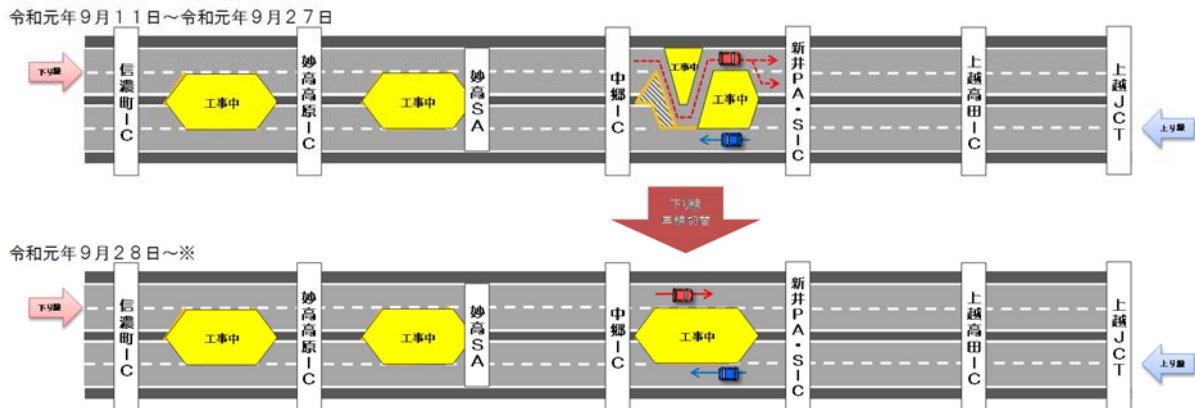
令和元年９月１１日～令和元年９月２７日

下り線

信濃町IC

工事中

妙高高原IC

工事中

妙高SA

中郷IC

工事中

工事中

新井PA・SIC

上越高田IC

上越JCT

上り線

下り線
車線切替

令和元年９月２８日～※

下り線

信濃町IC

工事中

妙高高原IC

工事中

妙高SA

中郷IC

工事中

新井PA・SIC

上越高田IC

上越JCT

上り線